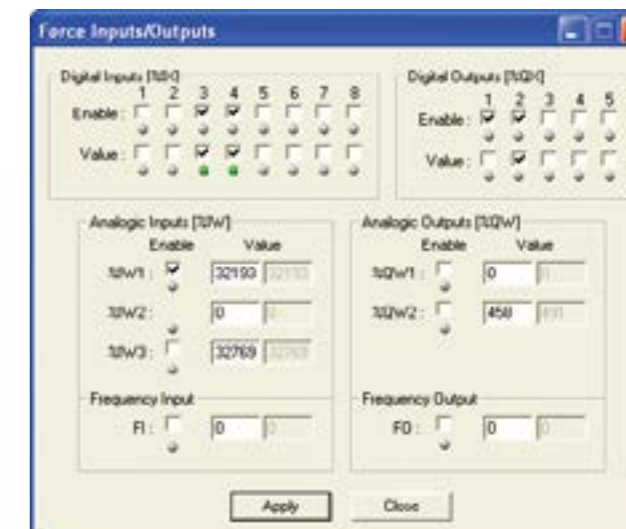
Force Inputs/Outputs

Digital Inputs [%IX]
1 2 3 4 5 6 7 8
Enable :
Value :

Digital Outputs [%QX]
1 2 3 4 5
Enable :
Value :

Analogic Inputs [%IW]
Enable Value
%IW1 : 32193 32193
%IW2 : 0 0
%IW3 : 32769 32769

Analogic Outputs [%QW]
Enable Value
%QW1 : 0 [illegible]
%QW2 : 458 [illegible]

Frequency Input
FI : 0 0

Frequency Output
FO : 0 0

Apply Close